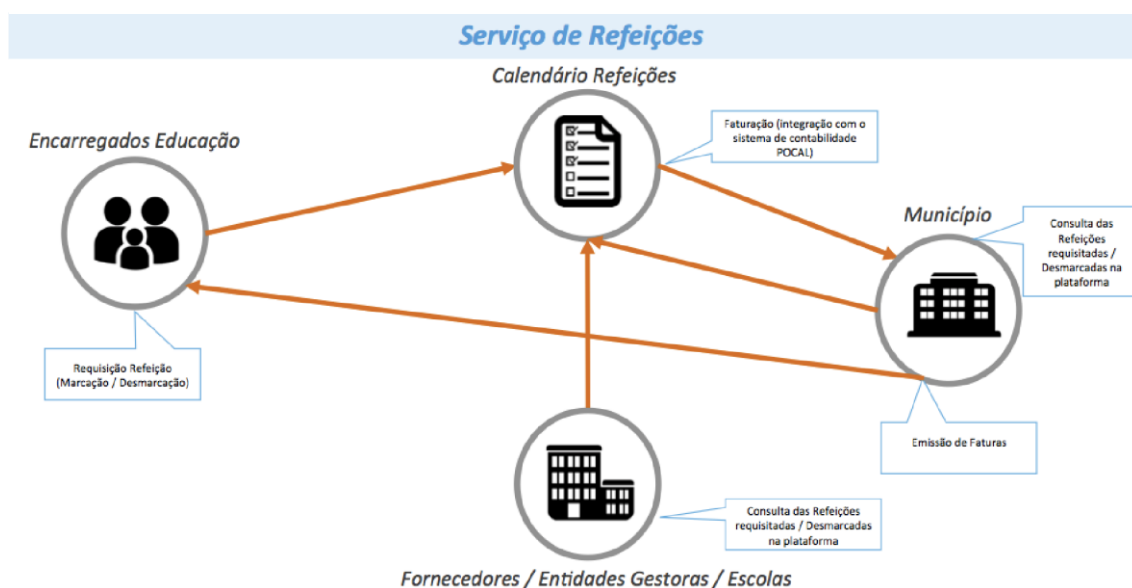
Serviço de Refeições

Calendário Refeições

Encarregados Educação

Faturação (integração com o sistema de contabilidade POCAL)

Município

Consulta das Refeições requisitadas / Desmarcadas na plataforma

Requisição Refeição (Marcação / Desmarcação)

Emissão de Faturas

Consulta das Refeições requisitadas / Desmarcadas na plataforma

Fornecedores / Entidades Gestoras / Escolas